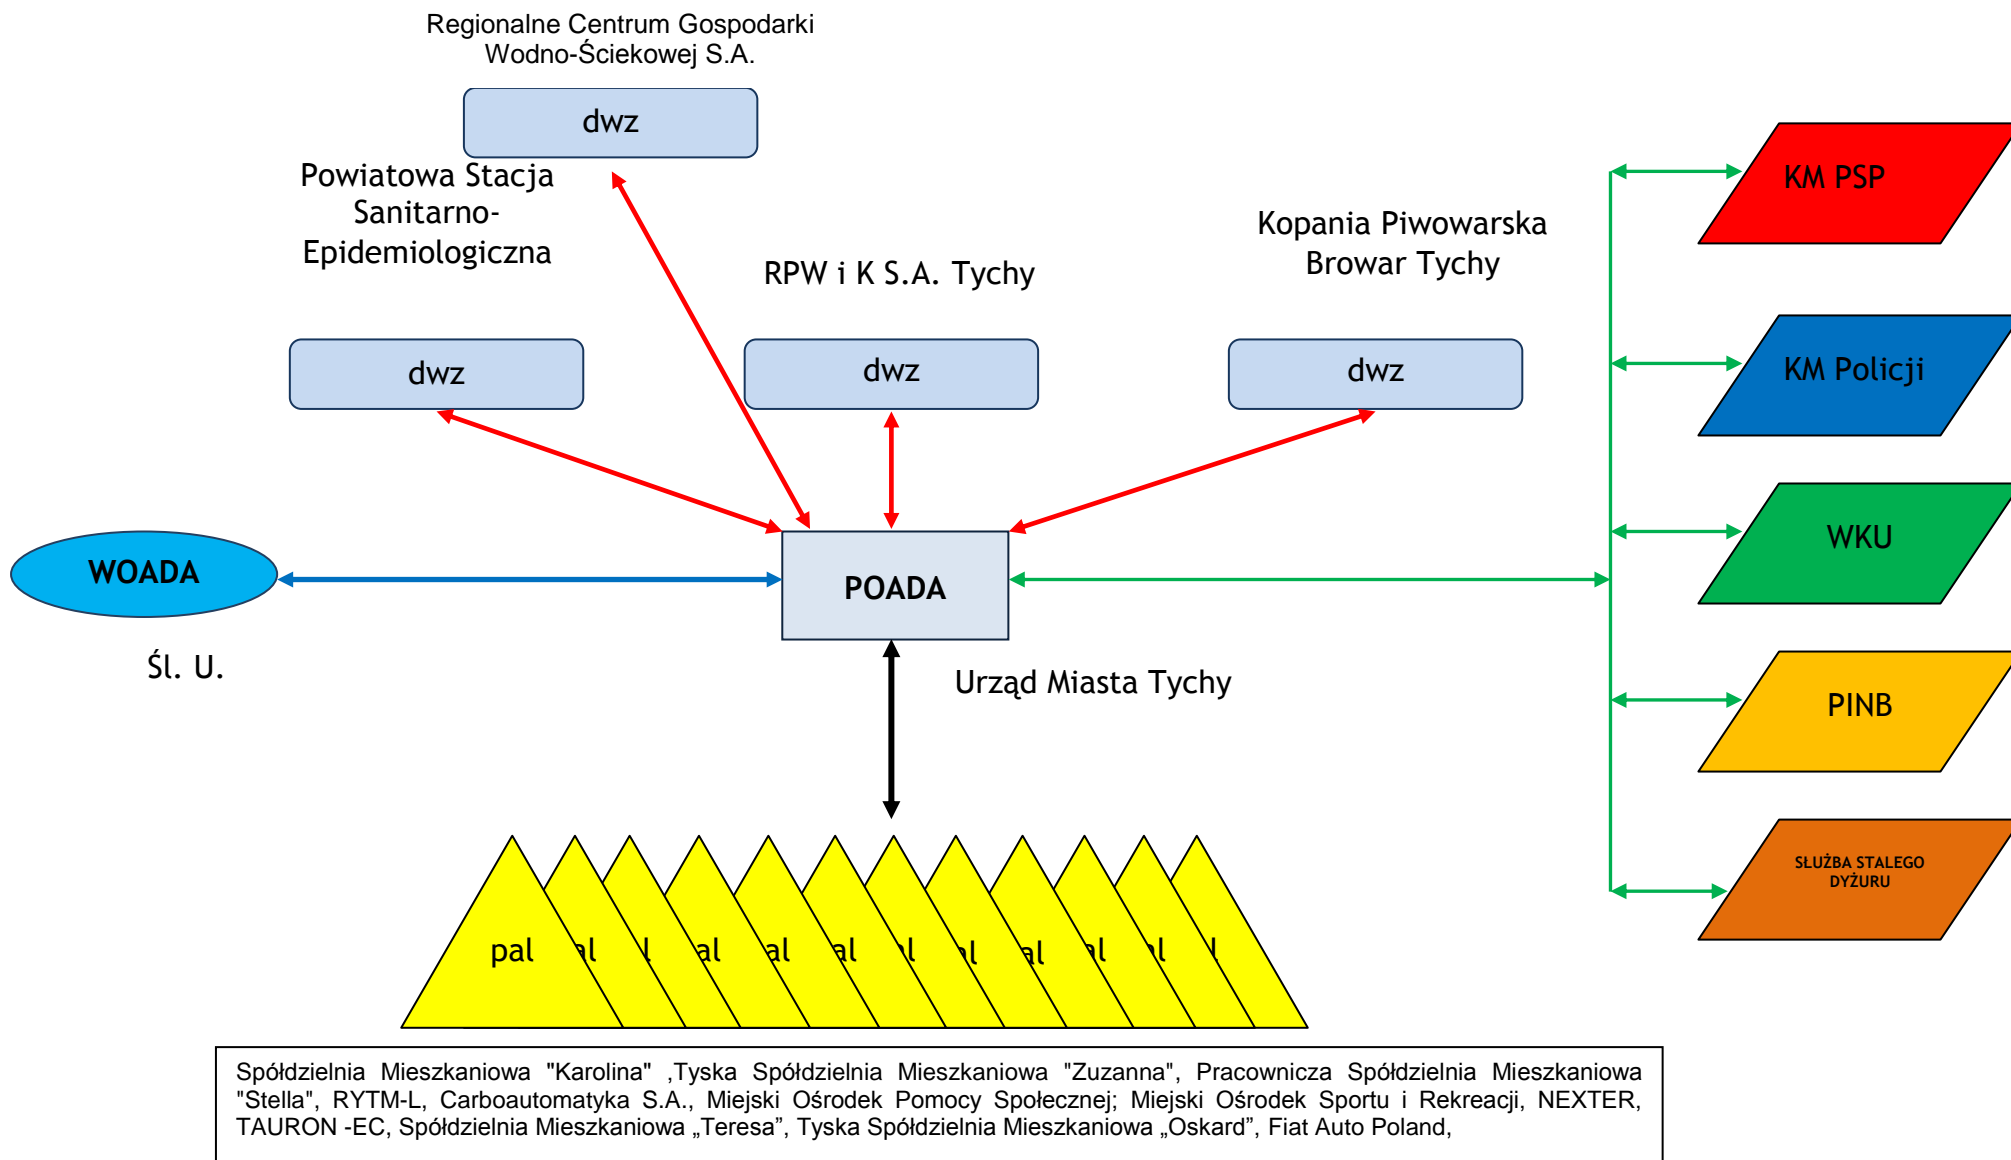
Regionalne Centrum Gospodarki Wodno-Ściekowej S.A.

dwz

Powiatowa Stacja Sanitarno-Epidemiologiczna

RPW i K S.A. Tychy

Kopania Piwowarska Browar Tychy

dwz

dwz

dwz

KM PSP

KM Policji

WKU

PINB

SŁUŻBA STALEGO DYŻURU

WOADA

POADA

Śl. U.

Urząd Miasta Tychy

pal al l al al al l l al al al l

Spółdzielnia Mieszkaniowa "Karolina" ,Tyska Spółdzielnia Mieszkaniowa "Zuzanna", Pracownicza Spółdzielnia Mieszkaniowa "Stella", RYTM-L, Carboautomatyka S.A., Miejski Ośrodek Pomocy Społecznej; Miejski Ośrodek Sportu i Rekreacji, NEXTER, TAURON -EC, Spółdzielnia Mieszkaniowa „Teresa", Tyska Spółdzielnia Mieszkaniowa „Oskard", Fiat Auto Poland,